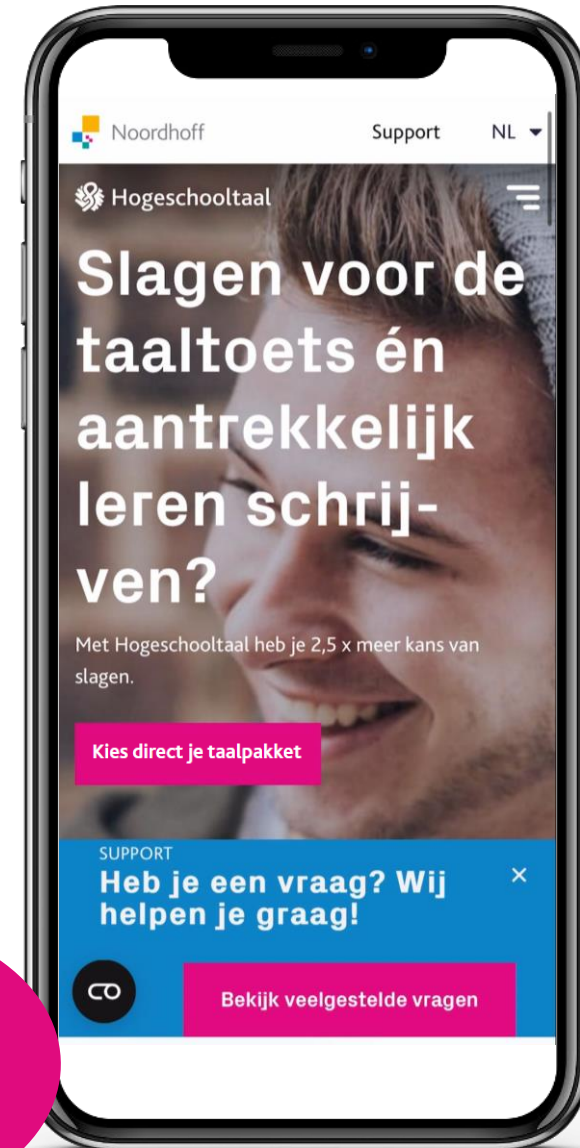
Noordhoff

Support

NL

Hogeschooltaal

Slagen voor de taaltoets én aantrekkelijk leren schrijven?

Met Hogeschooltaal heb je 2,5 x meer kans van slagen.

Kies direct je taalpakket

SUPPORT

Heb je een vraag? Wij helpen je graag!

×

CO

Bekijk veelgestelde vragen